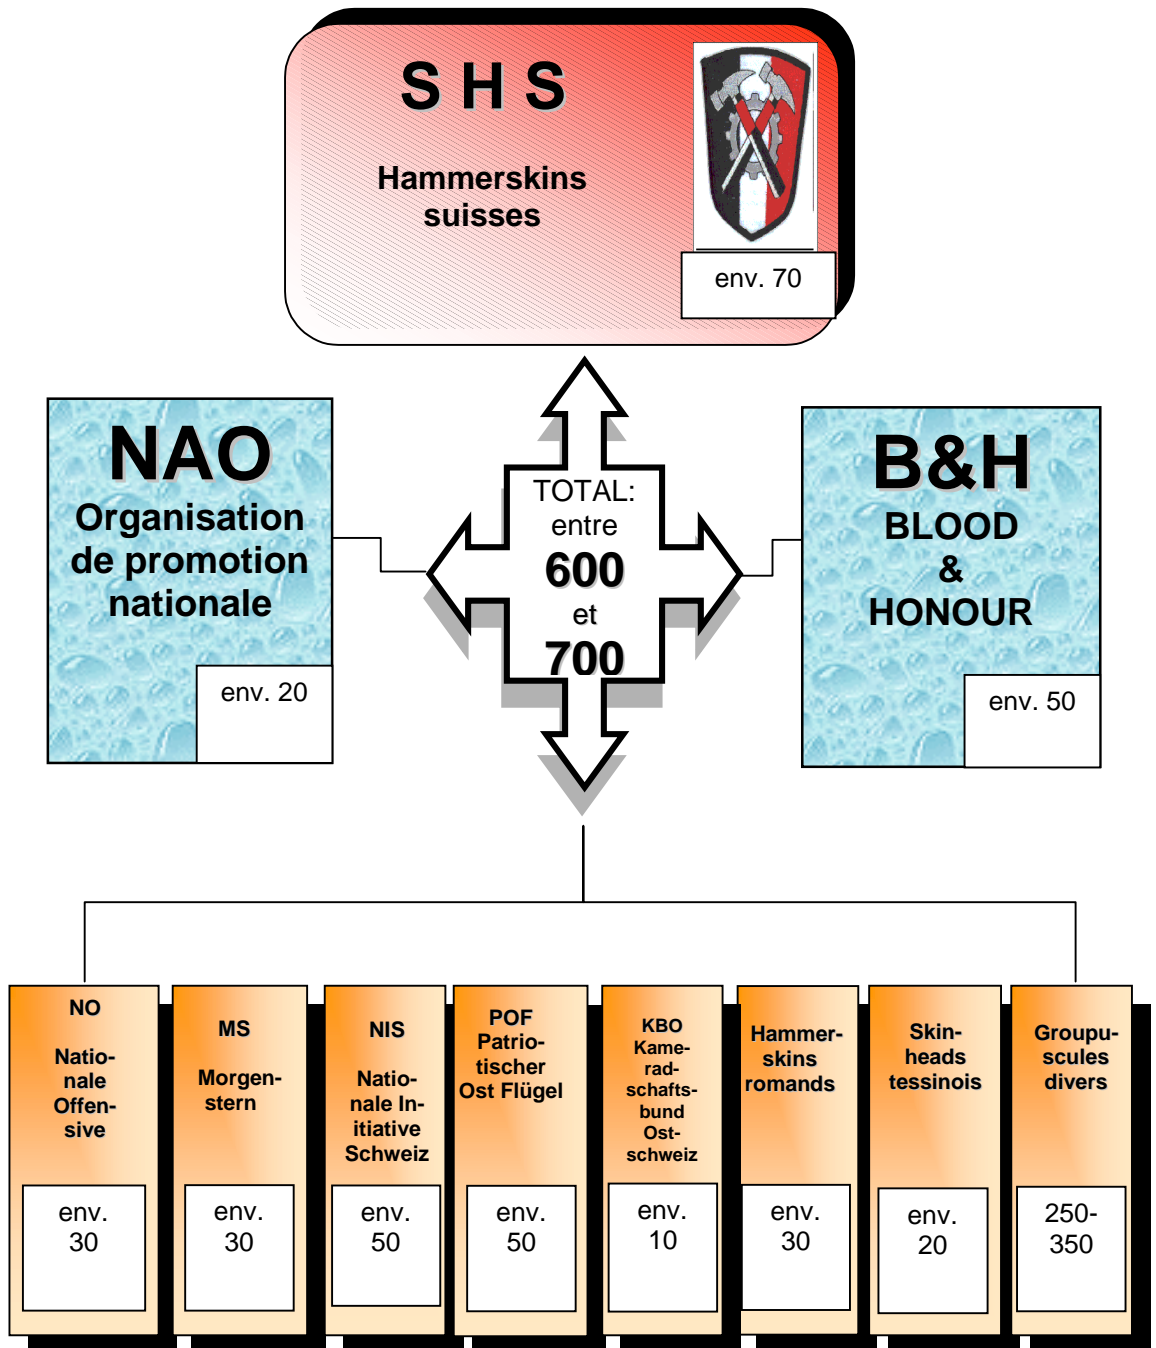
S H S

Hammerskins suisses

env. 70

NAO
Organisation de promotion nationale

env. 20

TOTAL: entre
600
et
700

B&H
BLOOD & HONOUR

env. 50

NO
Nationale Offensive

env. 30

MS
Morgenstern

env. 30

NIS
Nationale Initiative Schweiz

env. 50

POF
Patriotischer Ost Flügel

env. 50

KBO
Kameradschaftsbund Ostschweiz

env. 10

Hammerskins romands

env. 30

Skinheads tessinois

env. 20

Groupuscules divers

250-350